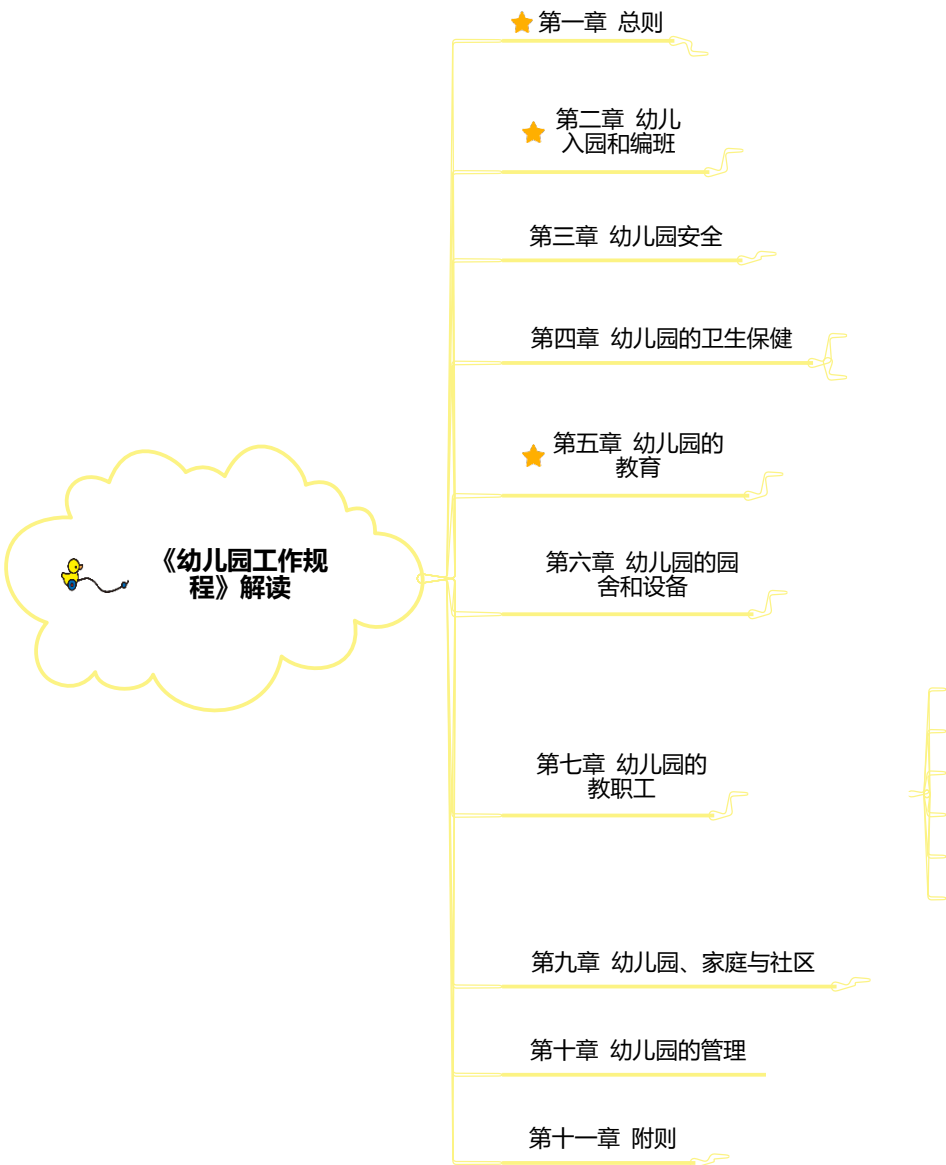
《幼儿园工作规程》解读

第一章 总则

第二章 幼儿入园和编班

第三章 幼儿园安全

第四章 幼儿园的卫生保健

第五章 幼儿园的教育

第六章 幼儿园的园舍和设备

第七章 幼儿园的教职工

第九章 幼儿园、家庭与社区

第十章 幼儿园的管理

第十一章 附则